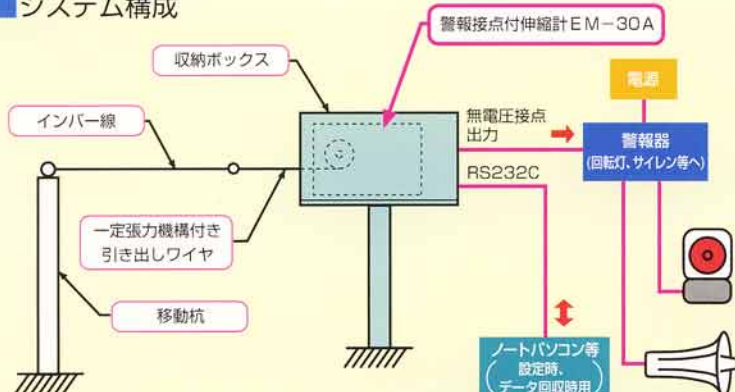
システム構成

警報接点付伸縮計ＥＭ－30Ａ

収納ボックス

電源

インバー線

無電圧接点出力

警報器
(回転灯、サイレン等へ)

RS232C

一定張力機構付き引き出しワイヤ

移動杭

ノートパソコン等
設定時、
データ回収時用